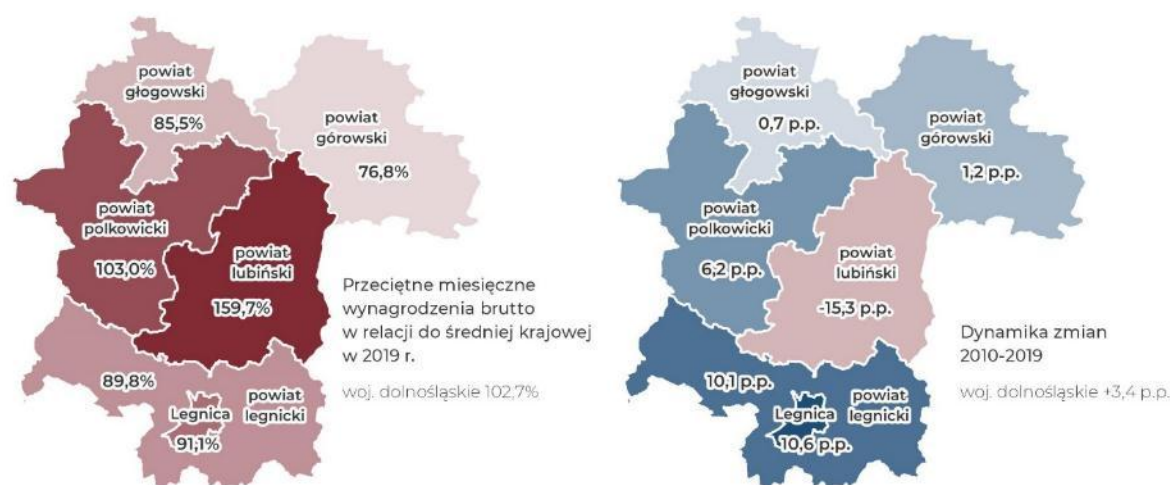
powiat głogowski
85,5%

powiat górowski
76,8%

powiat polkowicki
103,0%

powiat lubiński
159,7%

89,8%

Legnica
91,1%

powiat legnicki

Przeciętne miesięczne wynagrodzenia brutto w relacji do średniej krajowej w 2019 r.

woj. dolnośląskie 102,7%

powiat głogowski
0,7 p.p.

powiat górowski
1,2 p.p.

powiat polkowicki
6,2 p.p.

powiat lubiński
-15,3 p.p.

10,1 p.p.

Legnica
10,6 p.p.

powiat legnicki

Dynamika zmian 2010-2019

woj. dolnośląskie +3,4 p.p.